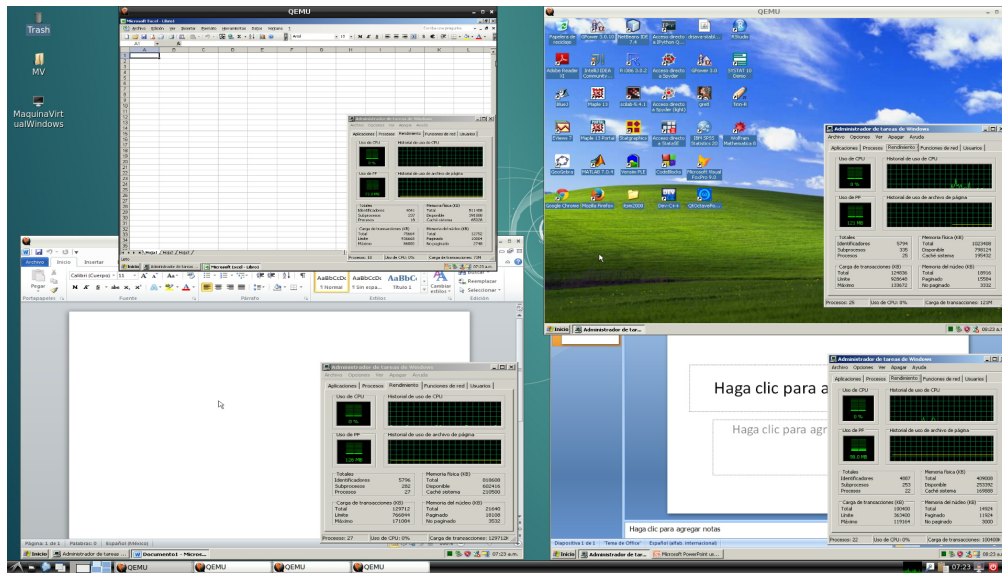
Trash

MV

MaquinaVirtualWindows

QEMU

Microsoft Excel - Libro1

Archivo Edición Ver Insertar Formato Herramientas Datos Ventana ?

A1

Hoja1 / Hoja2 / Hoja3

Inicio Administrador de tareas... Microsoft Excel - Libro1

Administrador de tareas de Windows

Aplicaciones Procesos Rendimiento Funciones de red Usuarios

Uso de CPU Historial de uso de CPU

Uso de PF Historial de uso de archivo de página

Totales Memoria física (KB)

Procesos: 16 Uso de CPU: 0% Carga de transacciones: 739

Archivo Inicio Insertar

Calibri (Cuerpo) 11

Pegar

Portapapeles Fuente Párrafo Estilos Edición

AaBbCcDc ¶ Normal AaBbCcDc ¶ Sin espa... AaBbC Título 1 Cambiar estilos Reemplazar Seleccionar

Administrador de tareas de Windows

Archivo Opciones Ver Apagar Ayuda

Aplicaciones Procesos Rendimiento Funciones de red Usuarios

Uso de CPU Historial de uso de CPU

0 %

Uso de PF Historial de uso de archivo de página

126 MB

| Totales | | Memoria física (KB) | |
|---|---|---|---|
| Identificadores | 5796 | Total | 818608 |
| Subprocesos | 282 | Disponible | 602416 |
| Procesos | 27 | Caché sistema | 210500 |

| Carga de transacciones (KB) | | Memoria del núcleo (KB) | |
|---|---|---|---|
| Total | 129712 | Total | 21640 |
| Límite | 766044 | Paginado | 18168 |
| Máximo | 171084 | No paginado | 3532 |

Procesos: 27 Uso de CPU: 0% Carga de transacciones: 129712

Página: 1 de 1 Palabras: 0 Español (México)

Inicio Administrador de tareas ... Documento1 - Micros...

07:23 a.m.

QEMU QEMU QEMU QEMU

QEMU

Papelera de reciclaje SPower 3.0.10 NetBeans IDE 7.4 Acceso directo a IPython Q... anaconda-stati... RStudio

Adobe Reader XI IntelliJ IDEA Community... R-i386 3.0.2 Acceso directo a Spyder GPower 3.0 SYSTAT 13 Demo

BlueJ Maple 13 octave-3.4.1 Acceso directo a Spyder (light) gretl Tinn-R

Cinema 4 Maple 13 Portal Statgraphics Acceso directo a Stata10 IBM SPSS Statistics 20 Wolfram Mathematica 8

GeoGebra MATLAB 7.0.4 Vensim PLE CodeBlocks Microsoft Visual FoxPro 9.0

Google Chrome Mozilla Firefox Xara3D6 Dev-C++ QtOctave

Administrador de tareas de Windows

Archivo Opciones Ver Apagar Ayuda

Aplicaciones Procesos Rendimiento Funciones de red Usuarios

Uso de CPU Historial de uso de CPU

0 %

Uso de PF Historial de uso de archivo de página

| Totales | | Memoria física (KB) | |
|---|---|---|---|
| Identificadores | 5794 | Total | 1023408 |
| Subprocesos | 335 | Disponible | 790124 |
| Procesos | 25 | Caché sistema | 195432 |

| Carga de transacciones (KB) | | Memoria del núcleo (KB) | |
|---|---|---|---|
| Total | 129836 | Total | 18916 |
| Límite | 2462388 | Paginado | 15584 |
| Máximo | 133672 | No paginado | 3332 |

Procesos: 25 Uso de CPU: 0% Carga de transacciones: 129M

Inicio Administrador de tar...

07:23 a.m.

Haga clic para a

Haga clic para agr

Administrador de tareas de Windows

Archivo Opciones Ver Apagar Ayuda

Aplicaciones Procesos Rendimiento Funciones de red Usuarios

Uso de CPU Historial de uso de CPU

0 %

Uso de PF Historial de uso de archivo de página

| Totales | | Memoria física (KB) | |
|---|---|---|---|
| Identificadores | 4887 | Total | 409008 |
| Subprocesos | 263 | Disponible | 250392 |
| Procesos | 22 | Caché sistema | 169888 |

| Carga de transacciones (KB) | | Memoria del núcleo (KB) | |
|---|---|---|---|
| Total | 100400 | Total | 14924 |
| Límite | 363400 | Paginado | 11924 |
| Máximo | 119164 | No paginado | 3000 |

Procesos: 22 Uso de CPU: 0% Carga de transacciones: 100400

Haga clic para agregar notas

Diapositiva 1 de 1 "Tema de Office" Español (alfab. internacional)

Inicio Administrador de tar... Microsoft PowerPoint un...

07:23 a.m.

07:23